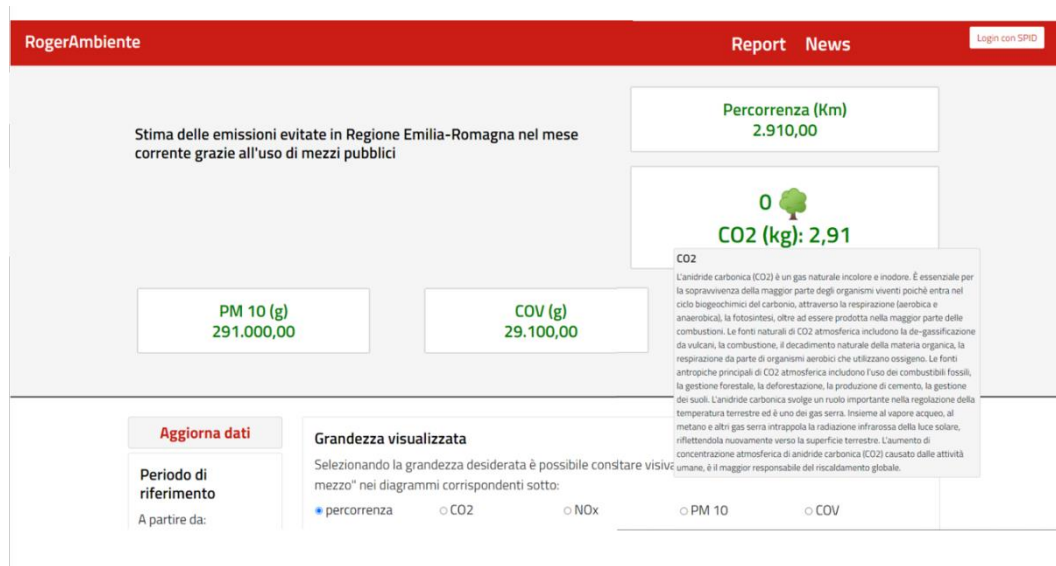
RogerAmbiente

Report News

Login con SPID

Stima delle emissioni evitate in Regione Emilia-Romagna nel mese corrente grazie all'uso di mezzi pubblici

Percorrenza (Km)
2.910,00

0
CO2 (kg): 2,91

CO2

L'anidride carbonica (CO2) è un gas naturale incolore e inodore. È essenziale per la sopravvivenza della maggior parte degli organismi viventi poichè entra nel ciclo biogeochimici del carbonio, attraverso la respirazione (aerobica e anaerobica), la fotosintesi, oltre ad essere prodotta nella maggior parte delle combustioni. Le fonti naturali di CO2 atmosferica includono la de-gassificazione da vulcani, la combustione, il decadimento naturale della materia organica, la respirazione da parte di organismi aerobici che utilizzano ossigeno. Le fonti antropiche principali di CO2 atmosferica includono l'uso dei combustibili fossili, la gestione forestale, la deforestazione, la produzione di cemento, la gestione dei suoli. L'anidride carbonica svolge un ruolo importante nella regolazione della temperatura terrestre ed è uno dei gas serra. Insieme al vapore acqueo, al metano e altri gas serra intrappola la radiazione infrarossa della luce solare, riflettendola nuovamente verso la superficie terrestre. L'aumento di concentrazione atmosferica di anidride carbonica (CO2) causato dalle attività umane, è il maggior responsabile del riscaldamento globale.

PM 10 (g)
291.000,00

COV (g)
29.100,00

Aggiorna dati

Periodo di riferimento

A partire da:

Grandezza visualizzata

Selezionando la grandezza desiderata è possibile constare visiva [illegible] mezzo" nei diagrammi corrispondenti sotto:

percorrenza
CO2
NOx
PM 10
COV